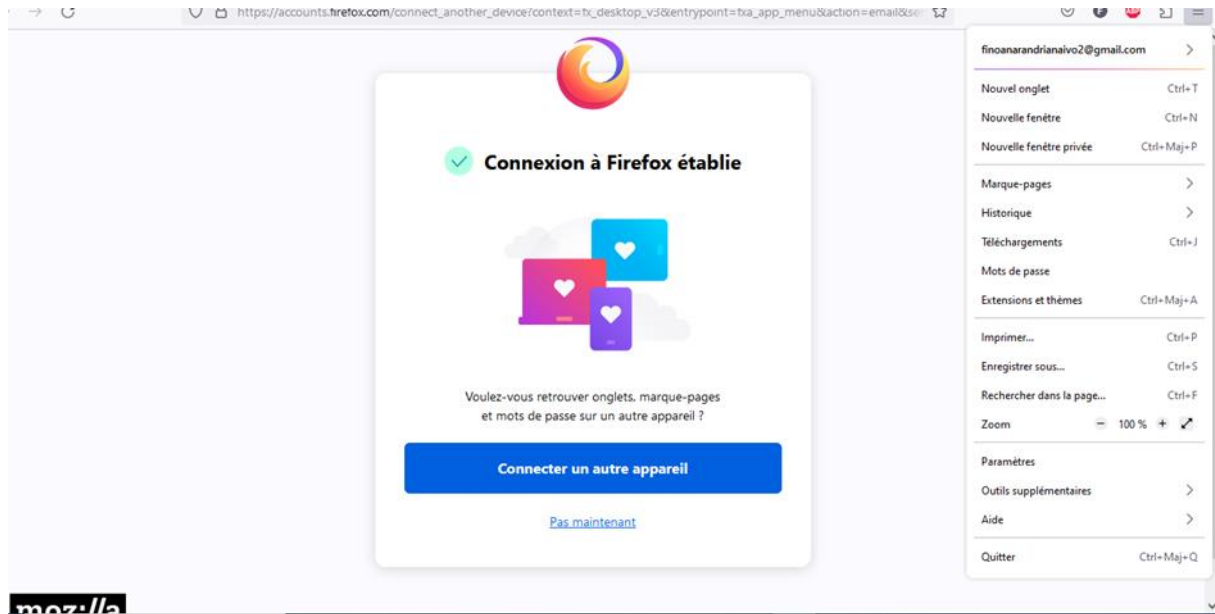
https://accounts.firefox.com/connect_another_device?context=fx_desktop_v3&entrypoint=fxa_app_menu&action=email&se

Connexion à Firefox établie

Voulez-vous retrouver onglets, marque-pages et mots de passe sur un autre appareil ?

Connecter un autre appareil

Pas maintenant

moz://a

finoanarandrianaivo2@gmail.com

Nouvel onglet Ctrl+T
Nouvelle fenêtre Ctrl+N
Nouvelle fenêtre privée Ctrl+Maj+P
Marque-pages
Historique
Téléchargements Ctrl+J
Mots de passe
Extensions et thèmes Ctrl+Maj+A
Imprimer... Ctrl+P
Enregistrer sous... Ctrl+S
Rechercher dans la page... Ctrl+F
Zoom − 100 % +
Paramètres
Outils supplémentaires
Aide
Quitter Ctrl+Maj+Q